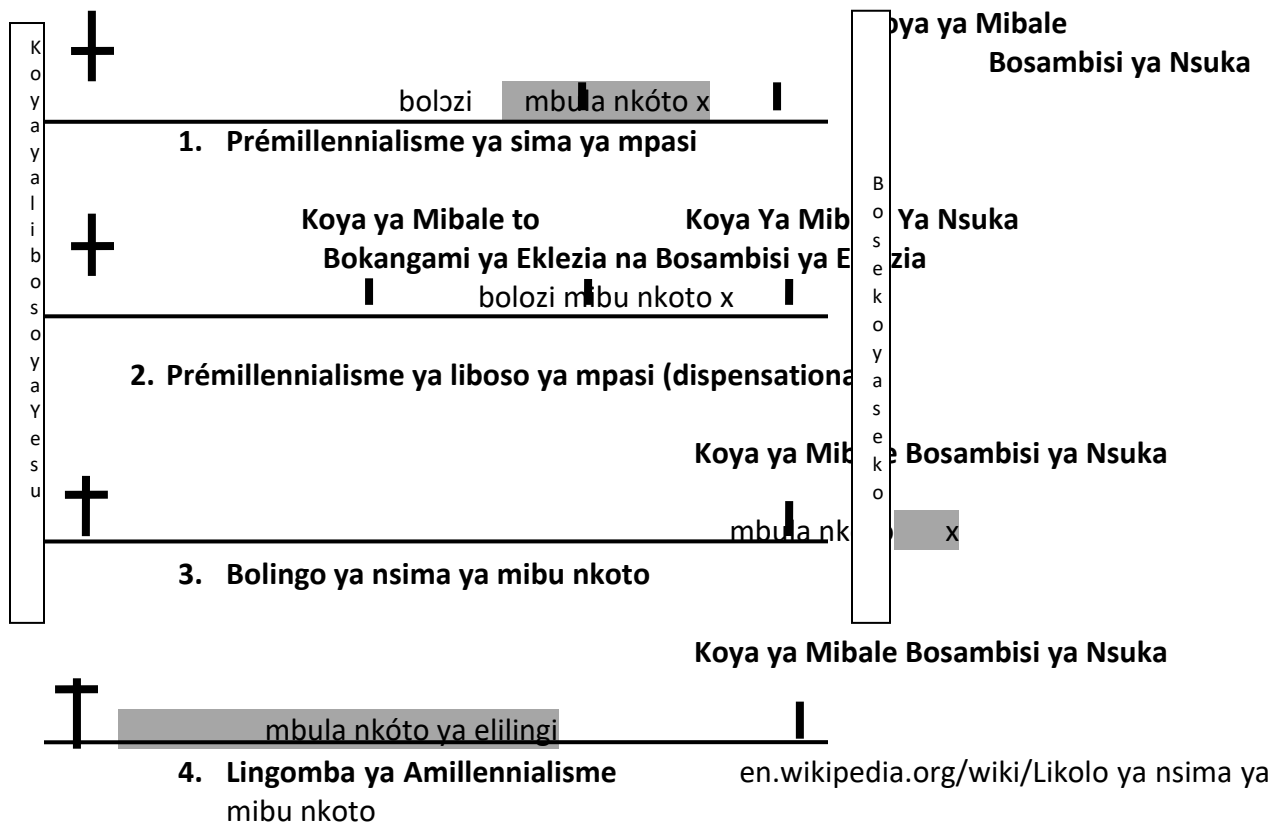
Koya ya liboso ya Yesu

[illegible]ya ya Mibale
Bosambisi ya Nsuka

bolɔzi mbula nkóto x

1. Prémillennialisme ya sima ya mpasi

Boseko ya seko

Koya ya Mibale to Koya Ya Mib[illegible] Ya Nsuka
Bokangami ya Eklezia na Bosambisi ya E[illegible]zia

bolozi mibu nkoto x

2. Prémillennialisme ya liboso ya mpasi (dispensationa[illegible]

Koya ya Mib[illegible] Bosambisi ya Nsuka

mbula nk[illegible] x

3. Bolingo ya nsima ya mibu nkoto

Koya ya Mibale Bosambisi ya Nsuka

mbula nkóto ya elilingi

4. Lingomba ya Amillennialisme

en.wikipedia.org/wiki/Likolo ya nsima ya mibu nkoto